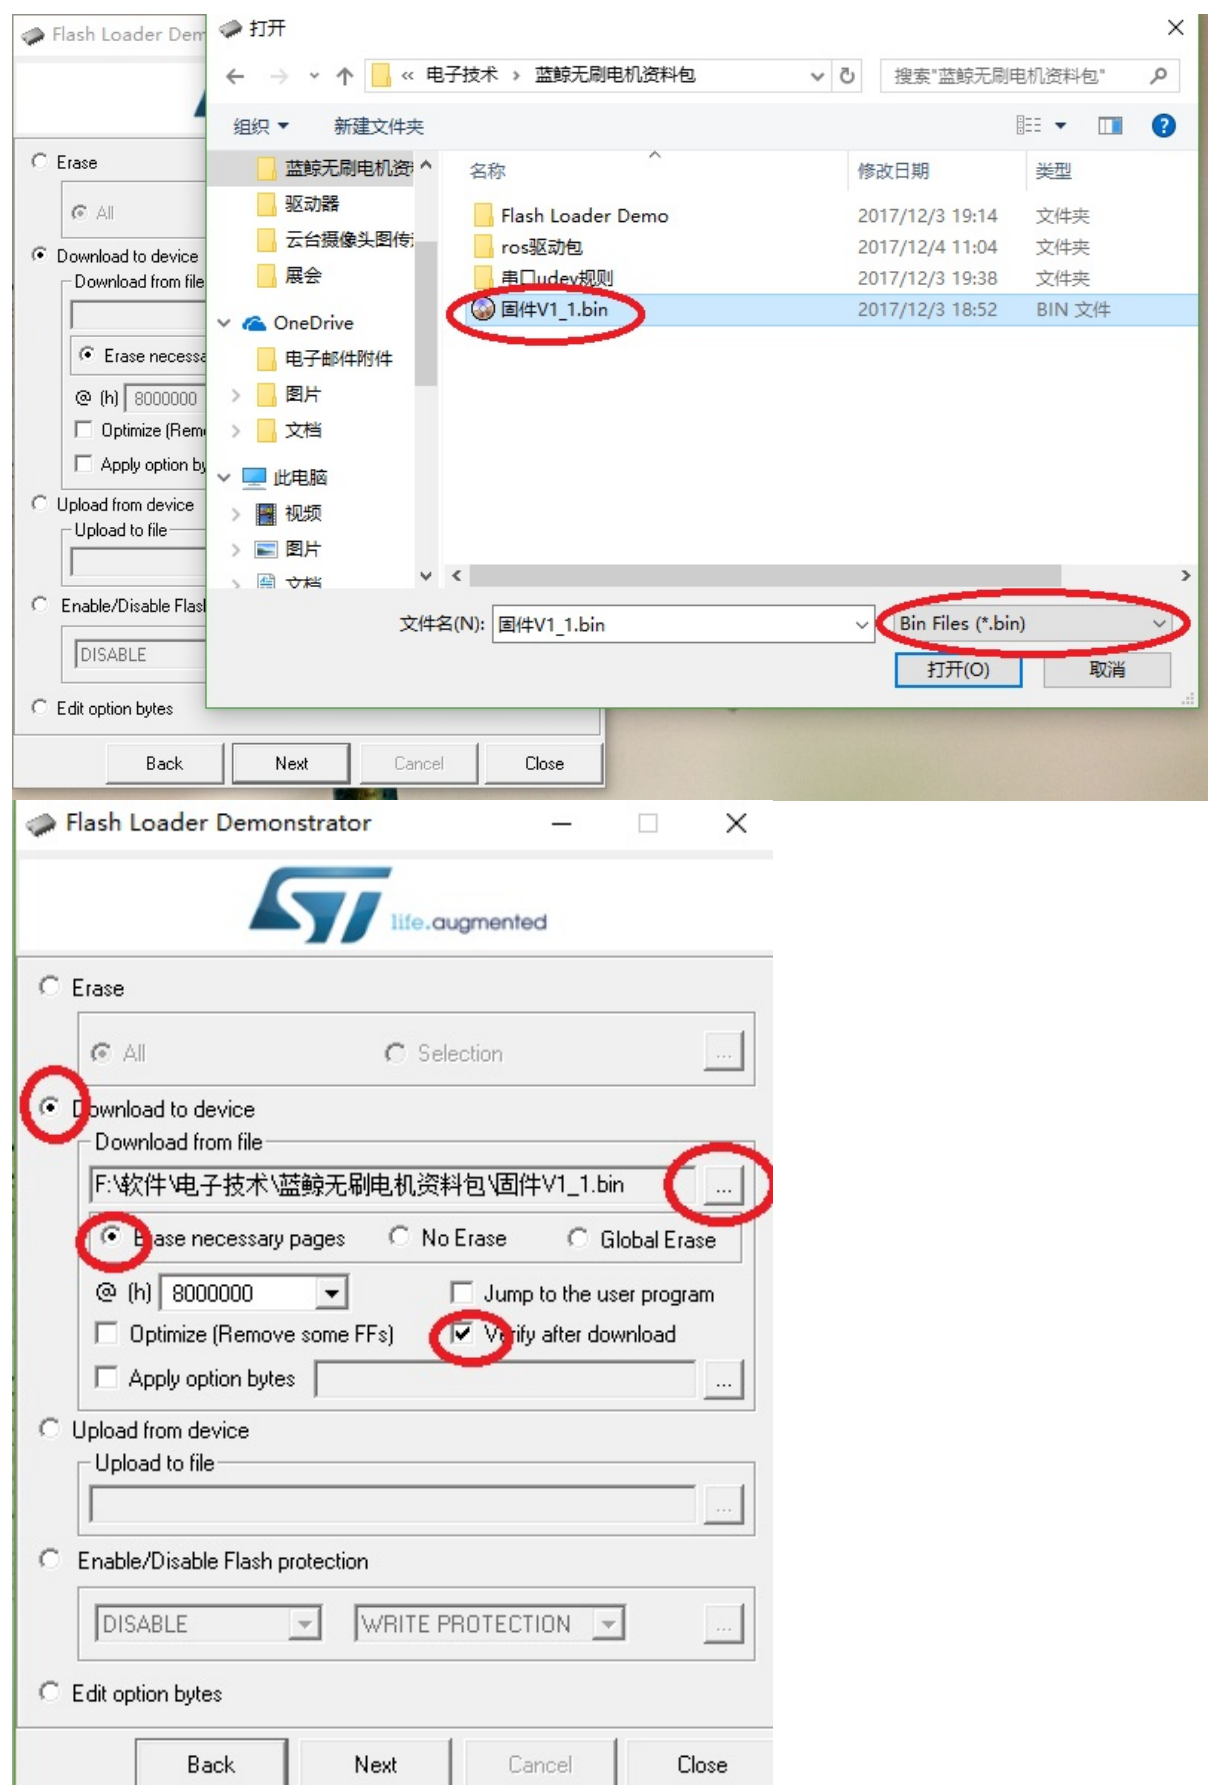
Flash Loader Dem

Erase

All

Download to device

Download from file

Erase necess

@ (h) 8000000

Optimize (Rem

Apply option by

Upload from device

Upload to file

Enable/Disable Flas

DISABLE

Edit option bytes

Back Next Cancel Close

打开

« 电子技术 › 蓝鲸无刷电机资料包

搜索"蓝鲸无刷电机资料包"

组织 ▾ 新建文件夹

蓝鲸无刷电机资

驱动器

云台摄像头图传

展会

OneDrive

电子邮件附件

图片

文档

此电脑

视频

图片

文档

| 名称 | 修改日期 | 类型 |
|---|---|---|
| Flash Loader Demo | 2017/12/3 19:14 | 文件夹 |
| ros驱动包 | 2017/12/4 11:04 | 文件夹 |
| 串口udev规则 | 2017/12/3 19:38 | 文件夹 |
| 固件V1_1.bin | 2017/12/3 18:52 | BIN 文件 |

文件名(N): 固件V1_1.bin

Bin Files (*.bin)

打开(O) 取消

Flash Loader Demonstrator

life.augmented

Erase

All Selection ...

Download to device

Download from file

F:\软件\电子技术\蓝鲸无刷电机资料包\固件V1_1.bin ...

Erase necessary pages No Erase Global Erase

@ (h) 8000000 Jump to the user program

Optimize (Remove some FFs) Verify after download

Apply option bytes ...

Upload from device

Upload to file

...

Enable/Disable Flash protection

DISABLE WRITE PROTECTION ...

Edit option bytes

Back Next Cancel Close